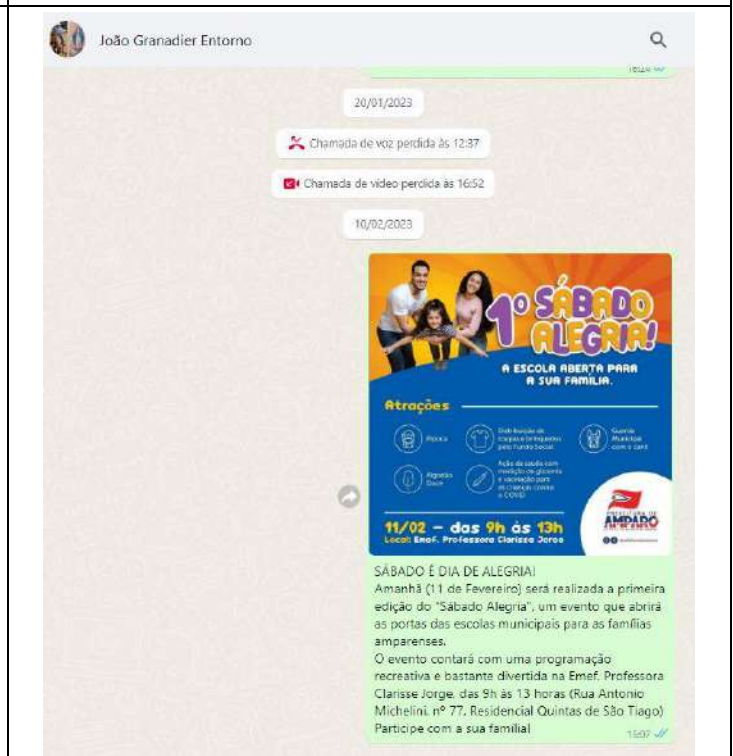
João Granadier Entorno

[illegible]

20/01/2023

Chamada de voz perdida às 12:37

Chamada de vídeo perdida às 16:52

10/02/2023

1º SÁBADO ALEGRIA!

A ESCOLA ABERTA PARA A SUA FAMÍLIA.

Atrações

Pipoca

Distribuição de roupas e brinquedos pelo Fundo Social

Guarda Municipal com o cão

Algodão Doce

Ação de saúde com medição de glicemia e vacinação para as crianças contra a COVID

11/02 – das 9h às 13h
Local: Emef. Professora Clarisse Jorge

PREFEITURA DE AMPARO

SÁBADO É DIA DE ALEGRIA!
Amanhã (11 de Fevereiro) será realizada a primeira edição do "Sábado Alegria", um evento que abrirá as portas das escolas municipais para as famílias amparenses.
O evento contará com uma programação recreativa e bastante divertida na Emef. Professora Clarisse Jorge, das 9h às 13 horas (Rua Antonio Michelini, nº 77, Residencial Quintas de São Tiago)
Participe com a sua família!

15:07